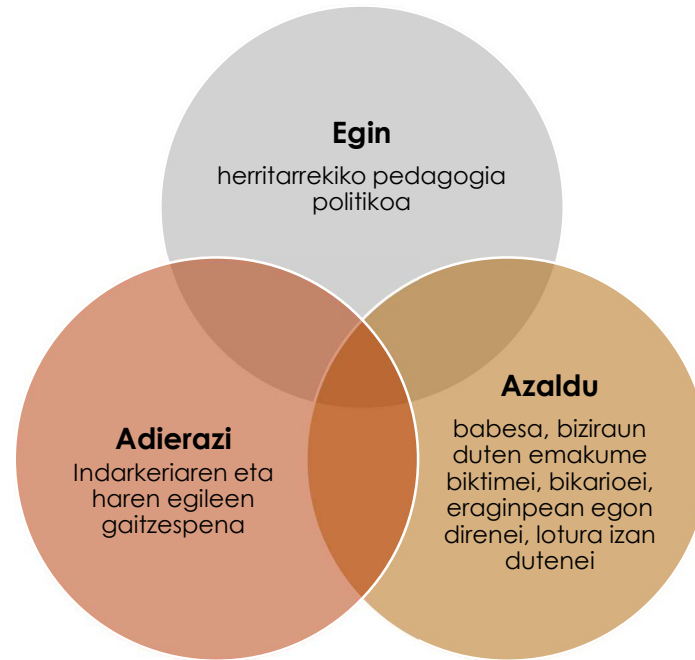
Egin

herritarrekiko pedagogia politikoa

Adierazi

Indarkeriaren eta haren egileen gaitzespena

Azaldu

babesa, biziraun duten emakume biktimei, bikarioei, eraginpean egon direnei, lotura izan dutenei